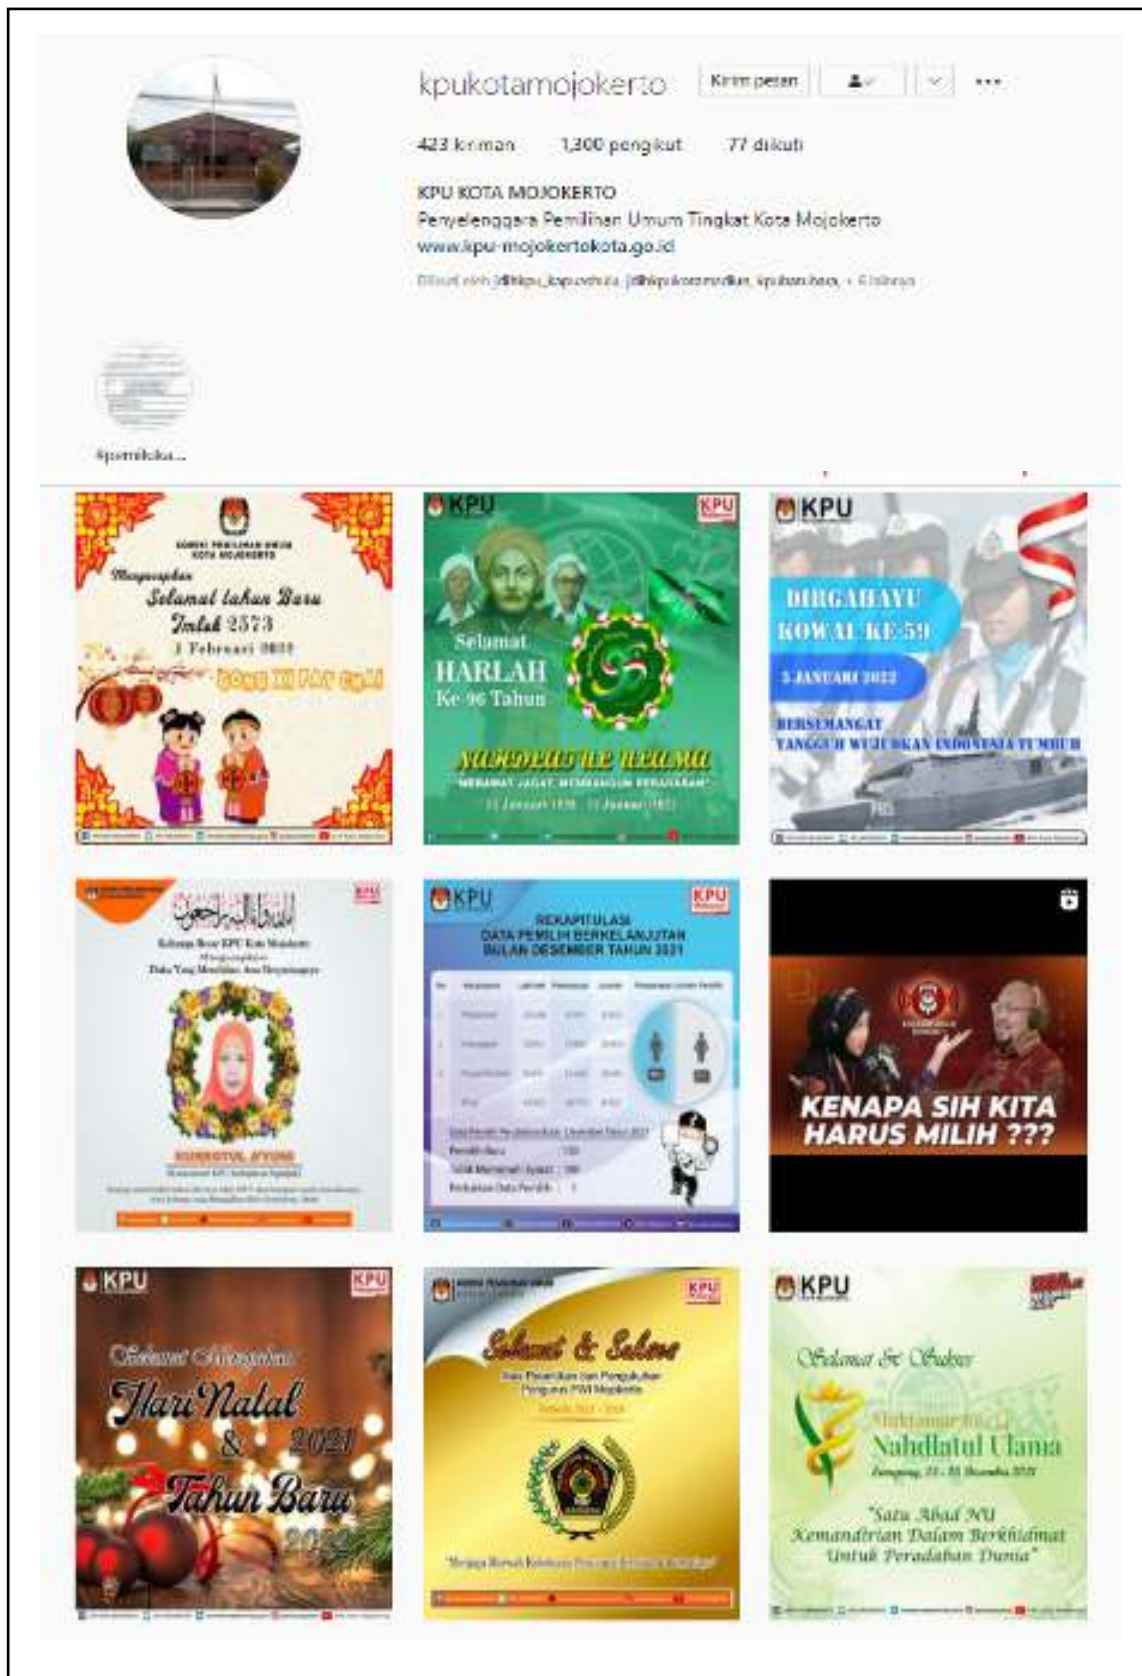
kpukotamojokerto

Kirim pesan

423 kiriman 1.300 pengikut 77 diikuti

KPU KOTA MOJOKERTO
Penyelenggara Pemilihan Umum Tingkat Kota Mojokerto
www.kpu-mojokertokota.go.id

Diikuti oleh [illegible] + 6 lainnya

#pemiluka...

KOMISI PEMILIHAN UMUM KOTA MOJOKERTO
Mengucapkan
Selamat tahun Baru
Imlek 2573
1 Februari 2022
GONG XI FAT CHOI

KPU
Selamat
HARLAH
Ke 96 Tahun
NAHDLATUL ULAMA
"MERAWAT JAGAT, MEMBANGUN PERADABAN"
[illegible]

KPU
DIRGAHAYU
KOWAL KE-59
5 JANUARI 2022
BERSEMANGAT
TANGGUH WUJUDKAN INDONESIA TUMBUH

Keluarga Besar KPU Kota Mojokerto
Mengucapkan
Duka Yang Mendalam Atas Meninggalnya
KPU
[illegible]

KPU
REKAPITULASI
DATA PEMILIH BERKELANJUTAN
BULAN DESEMBER TAHUN 2021

KENAPA SIH KITA HARUS MILIH ???

KPU
Selamat Merayakan
Hari Natal
& 2021
Tahun Baru
2022

KPU
Selamat & Sukses
Atas Pelantikan dan Pengukuhan Pengurus PWI Mojokerto

KPU
Selamat & Sukses
Muktamar Ke-34
Nahdlatul Ulama
"Satu Abad NU
Kemandirian Dalam Berkhidmat
Untuk Peradaban Dunia"